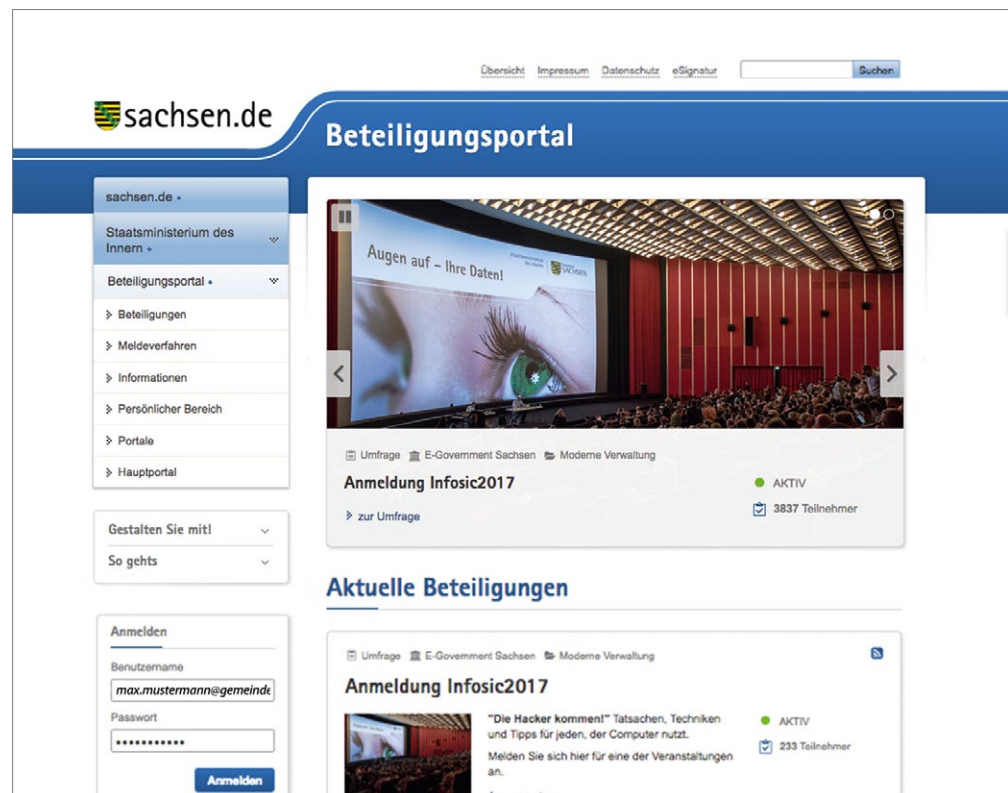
Übersicht Impressum Datenschutz eSignatur Suchen

sachsen.de

Beteiligungsportal

sachsen.de

Staatsministerium des Innern

Beteiligungsportal

Beteiligungen

Meldeverfahren

Informationen

Persönlicher Bereich

Portale

Hauptportal

Gestalten Sie mit!

So gehts

Anmelden

Benutzername

max.mustermann@gemeinde

Passwort

••••••••••••

Anmelden

Augen auf – Ihre Daten!

SACHSEN

Umfrage E-Government Sachsen Moderne Verwaltung

Anmeldung Infosic2017

zur Umfrage

AKTIV

3837 Teilnehmer

Aktuelle Beteiligungen

Umfrage E-Government Sachsen Moderne Verwaltung

Anmeldung Infosic2017

"Die Hacker kommen!" Tatsachen, Techniken und Tipps für jeden, der Computer nutzt.

Melden Sie sich hier für eine der Veranstaltungen an.

AKTIV

233 Teilnehmer